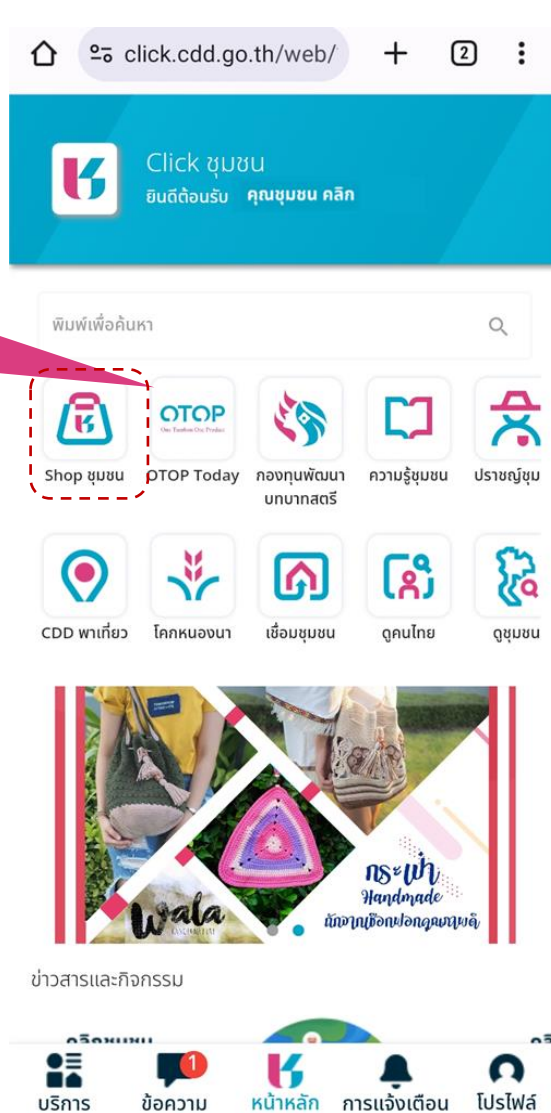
click.cdd.go.th/web/

2

Click ชุมชน
ยินดีต้อนรับ คุณชุมชน คลิก

พิมพ์เพื่อค้นหา

Shop ชุมชน

OTOP
One Tambon One Product
OTOP Today

กองทุนพัฒนาบทบาทสตรี

ความรู้ชุมชน

ปราชญ์ชุม

CDD พาเที่ยว

โคกหนองนา

เชื่อมชุมชน

ดูคนไทย

ดูชุมชน

Wala

กระเป๋า Handmade ถักจากเชือกฝอกดูมยุคลิ

ข่าวสารและกิจกรรม

บริการ

1
ข้อความ

หน้าหลัก

การแจ้งเตือน

โปรไฟล์